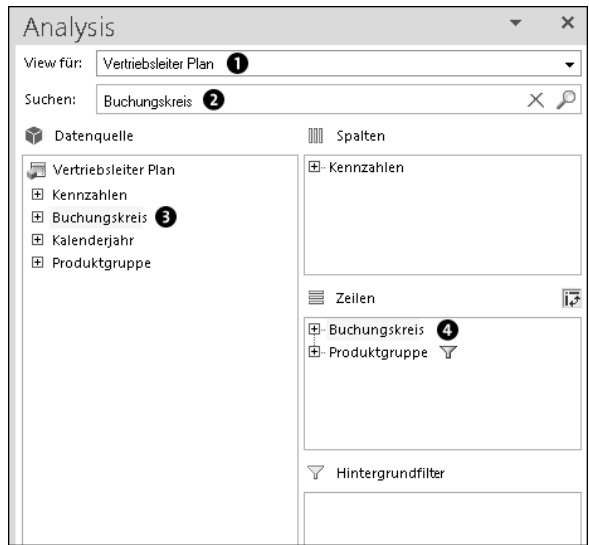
Analysis

View für: Vertriebsleiter Plan 1

Suchen: Buchungskreis 2

Datenquelle

Vertriebsleiter Plan
Kennzahlen
Buchungskreis 3
Kalenderjahr
Produktgruppe

Spalten

Kennzahlen

Zeilen

Buchungskreis 4
Produktgruppe

Hintergrundfilter